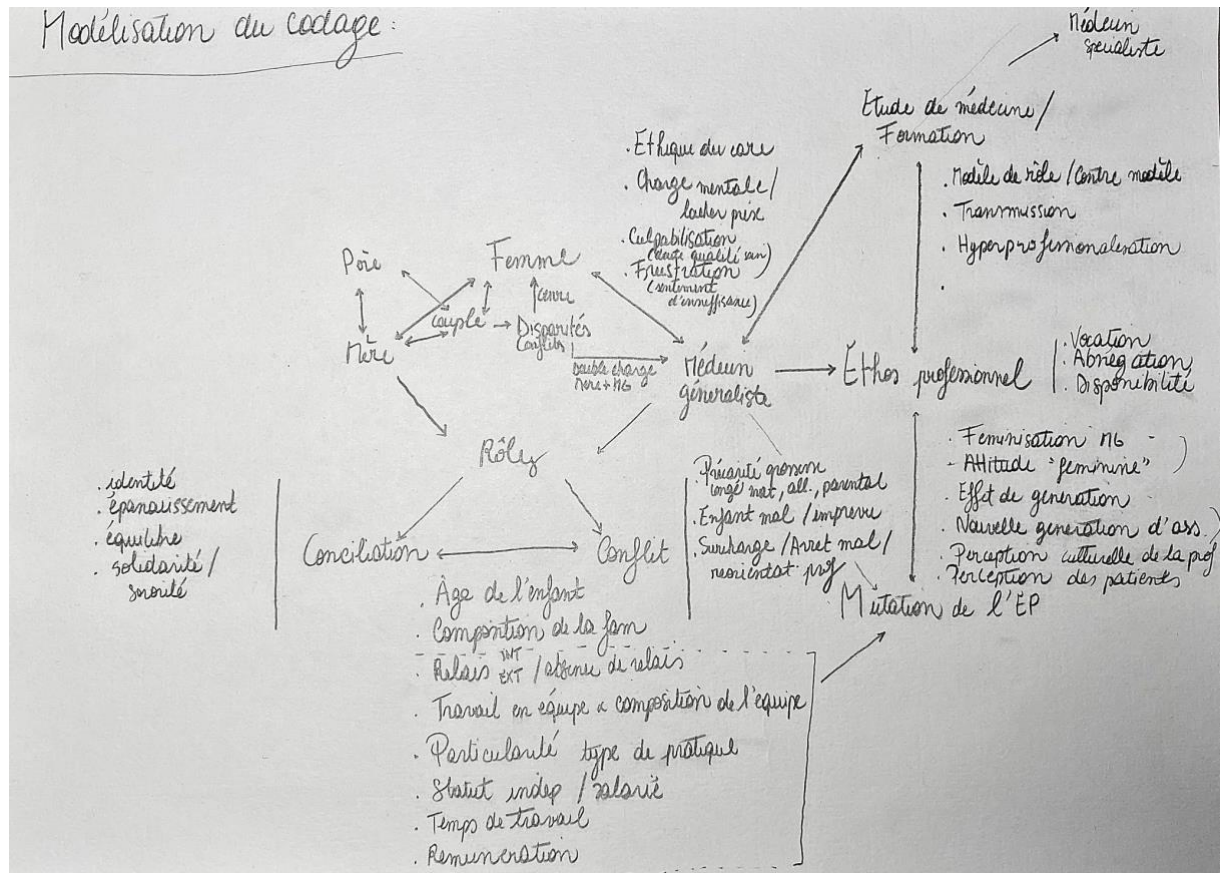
Modélisation du codage:

Médecin spécialiste

Etude de médecine / Formation

. Ethique du care
. Charge mentale / lâcher prise
. Culpabilisation (charge qualité vie)
. Frustration (sentiment d'insuffisance)

. Modèle de rôle / Contre modèle
. Transmission
. Hyperprofessionalisation
.

Père
Femme
Mère
couple
genre
Disparités Conflits
double charge mère + MG
Médecin généraliste
Ethos professionnel
. Vocation
. Abnégation
. Disponibilité

Rôles

. identité
. épanouissement
. équilibre
. solidarité / sororité

Conciliation
Conflit

. Précarité grossesse congé mat, all., parental
. Enfant mal / imprévu
. Surcharge / Arret mal / reorientat° prof

. Feminisation MG
. Attitude "feminine"
. Effet de generation
. Nouvelle generation d'ass
. Perception culturelle de la prof
. Perception des patients

Mutation de l'EP

. Âge de l'enfant
. Composition de la fam
. Relais INT EXT / absence de relais
. Travail en équipe + composition de l'équipe
. Particularité type de pratique
. Statut indep / salarié
. Temps de travail
. Remuneration